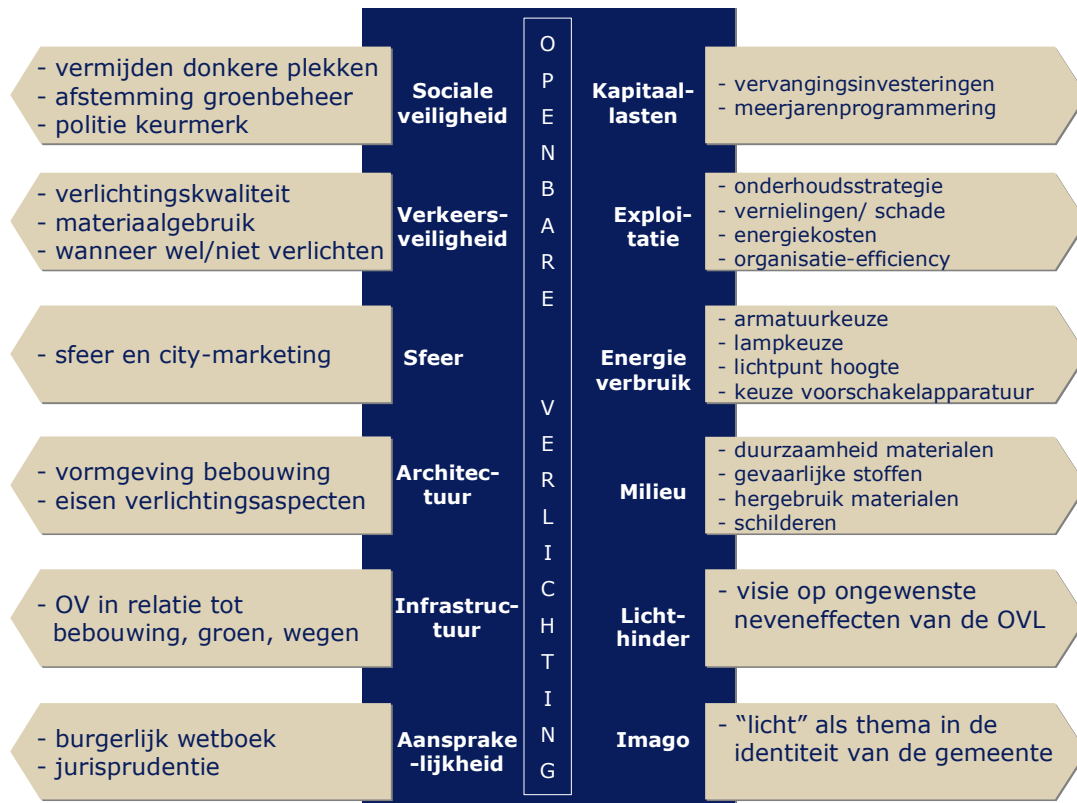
OPENBARE VERLICHTING

- vermijden donkere plekken
- afstemming groenbeheer
- politie keurmerk

Sociale veiligheid

Kapitaallasten

- vervangingsinvesteringen
- meerjarenprogrammering

- verlichtingskwaliteit
- materiaalgebruik
- wanneer wel/niet verlichten

Verkeersveiligheid

Exploitatie

- onderhoudsstrategie
- vernielingen/ schade
- energiekosten
- organisatie-efficiency

- sfeer en city-marketing

Sfeer

Energie verbruik

- armatuurkeuze
- lampkeuze
- lichtpunt hoogte
- keuze voorschakelapparatuur

- vormgeving bebouwing
- eisen verlichtingsaspecten

Architectuur

Milieu

- duurzaamheid materialen
- gevaarlijke stoffen
- hergebruik materialen
- schilderen

- OV in relatie tot bebouwing, groen, wegen

Infrastructuur

Lichthinder

- visie op ongewenste neveneffecten van de OVL

- burgerlijk wetboek
- jurisprudentie

Aansprake-lijkheid

Imago

- "licht" als thema in de identiteit van de gemeente